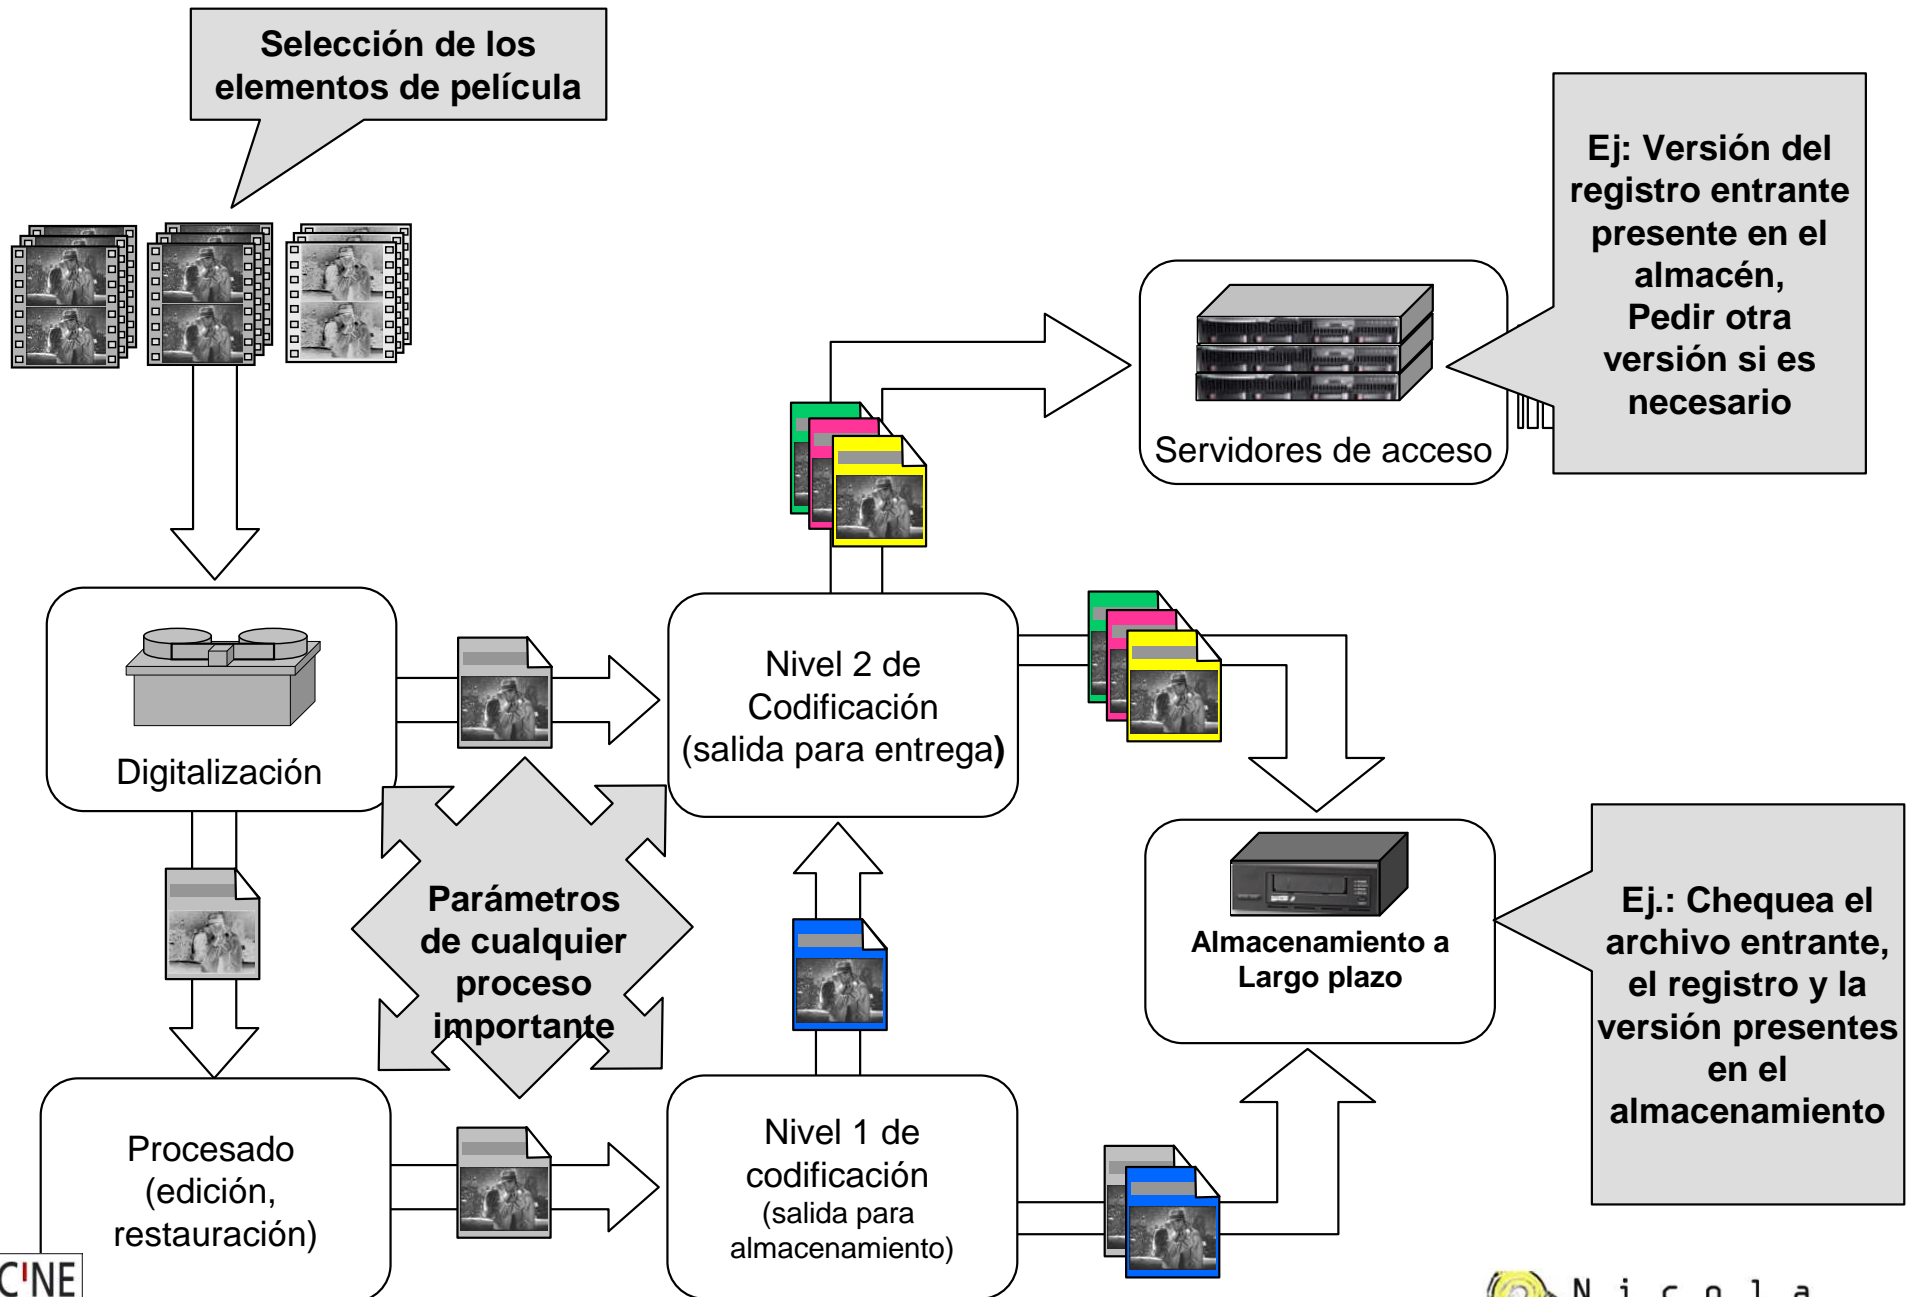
Selección de los elementos de película

Ej: Versión del registro entrante presente en el almacén, Pedir otra versión si es necesario

Servidores de acceso

Digitalización

Nivel 2 de Codificación (salida para entrega)

Parámetros de cualquier proceso importante

Almacenamiento a Largo plazo

Ej.: Chequea el archivo entrante, el registro y la versión presentes en el almacenamiento

Procesado (edición, restauración)

Nivel 1 de codificación (salida para almacenamiento)

C'NE

N i c o l a